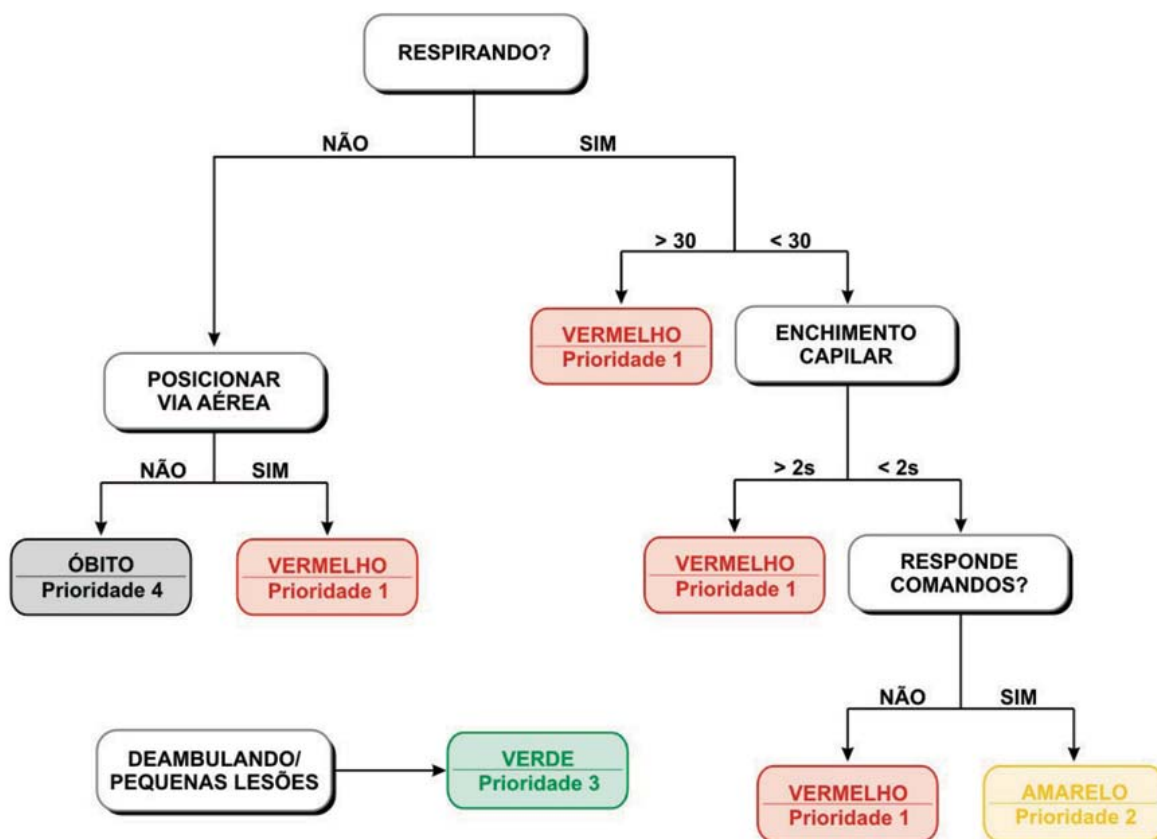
RESPIRANDO?

NÃO

SIM

> 30

< 30

VERMELHO
Prioridade 1

ENCHIMENTO CAPILAR

POSICIONAR VIA AÉREA

NÃO

SIM

ÓBITO
Prioridade 4

VERMELHO
Prioridade 1

> 2s

< 2s

VERMELHO
Prioridade 1

RESPONDE COMANDOS?

NÃO

SIM

DEAMBULANDO/ PEQUENAS LESÕES

VERDE
Prioridade 3

VERMELHO
Prioridade 1

AMARELO
Prioridade 2